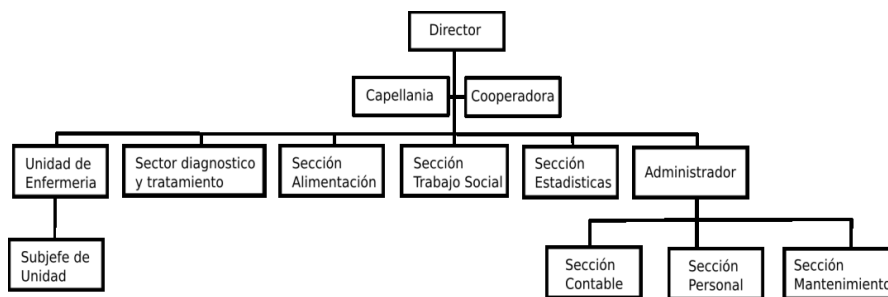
Director

Capellania

Cooperadora

Unidad de Enfermeria

Sector diagnostico y tratamiento

Sección Alimentación

Sección Trabajo Social

Sección Estadisticas

Administrador

Subjefe de Unidad

Sección Contable

Sección Personal

Sección Mantenimiento